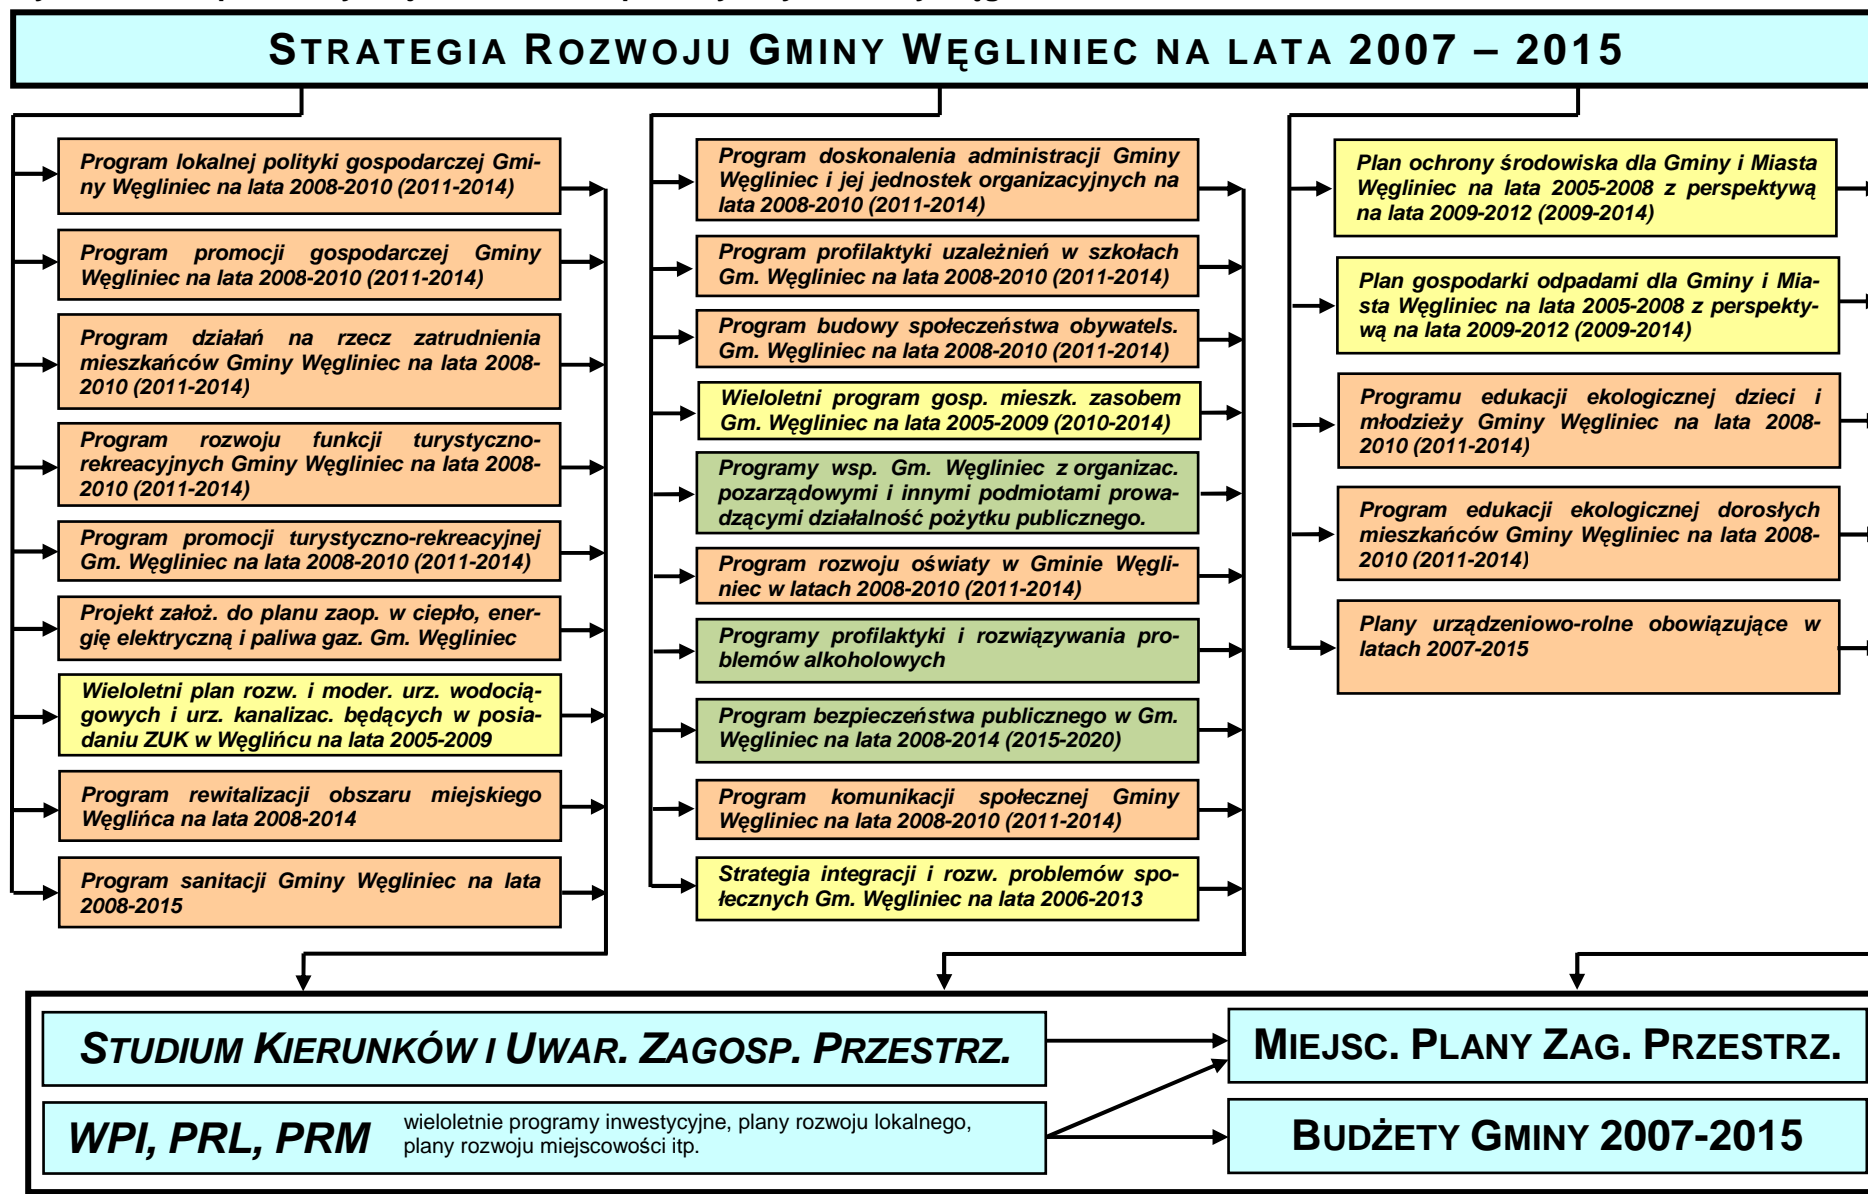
STRATEGIA ROZWOJU GMINY WĘGLINIEC NA LATA 2007 – 2015

Program lokalnej polityki gospodarczej Gminy Węgliniec na lata 2008-2010 (2011-2014)

Program promocji gospodarczej Gminy Węgliniec na lata 2008-2010 (2011-2014)

Program działań na rzecz zatrudnienia mieszkańców Gminy Węgliniec na lata 2008-2010 (2011-2014)

Program rozwoju funkcji turystyczno-rekreacyjnych Gminy Węgliniec na lata 2008-2010 (2011-2014)

Program promocji turystyczno-rekreacyjnej Gm. Węgliniec na lata 2008-2010 (2011-2014)

Projekt założ. do planu zaop. w ciepło, energię elektryczną i paliwa gaz. Gm. Węgliniec

Wieloletni plan rozw. i moder. urz. wodociągowych i urz. kanalizac. będących w posiadaniu ZUK w Węglińcu na lata 2005-2009

Program rewitalizacji obszaru miejskiego Węglińca na lata 2008-2014

Program sanitacji Gminy Węgliniec na lata 2008-2015

Program doskonalenia administracji Gminy Węgliniec i jej jednostek organizacyjnych na lata 2008-2010 (2011-2014)

Program profilaktyki uzależnień w szkołach Gm. Węgliniec na lata 2008-2010 (2011-2014)

Program budowy społeczeństwa obywatels. Gm. Węgliniec na lata 2008-2010 (2011-2014)

Wieloletni program gosp. mieszk. zasobem Gm. Węgliniec na lata 2005-2009 (2010-2014)

Programy wsp. Gm. Węgliniec z organizac. pozarządowymi i innymi podmiotami prowadzącymi działalność pożytku publicznego.

Program rozwoju oświaty w Gminie Węgliniec w latach 2008-2010 (2011-2014)

Programy profilaktyki i rozwiązywania problemów alkoholowych

Program bezpieczeństwa publicznego w Gm. Węgliniec na lata 2008-2014 (2015-2020)

Program komunikacji społecznej Gminy Węgliniec na lata 2008-2010 (2011-2014)

Strategia integracji i rozw. problemów społecznych Gm. Węgliniec na lata 2006-2013

Plan ochrony środowiska dla Gminy i Miasta Węgliniec na lata 2005-2008 z perspektywą na lata 2009-2012 (2009-2014)

Plan gospodarki odpadami dla Gminy i Miasta Węgliniec na lata 2005-2008 z perspektywą na lata 2009-2012 (2009-2014)

Programu edukacji ekologicznej dzieci i młodzieży Gminy Węgliniec na lata 2008-2010 (2011-2014)

Program edukacji ekologicznej dorosłych mieszkańców Gminy Węgliniec na lata 2008-2010 (2011-2014)

Plany urządzeniowo-rolne obowiązujące w latach 2007-2015

STUDIUM KIERUNKÓW I UWAR. ZAGOSP. PRZESTRZ.

MIEJSC. PLANY ZAG. PRZESTRZ.

WPI, PRL, PRM wieloletnie programy inwestycyjne, plany rozwoju lokalnego, plany rozwoju miejscowości itp.

BUDŻETY GMINY 2007-2015